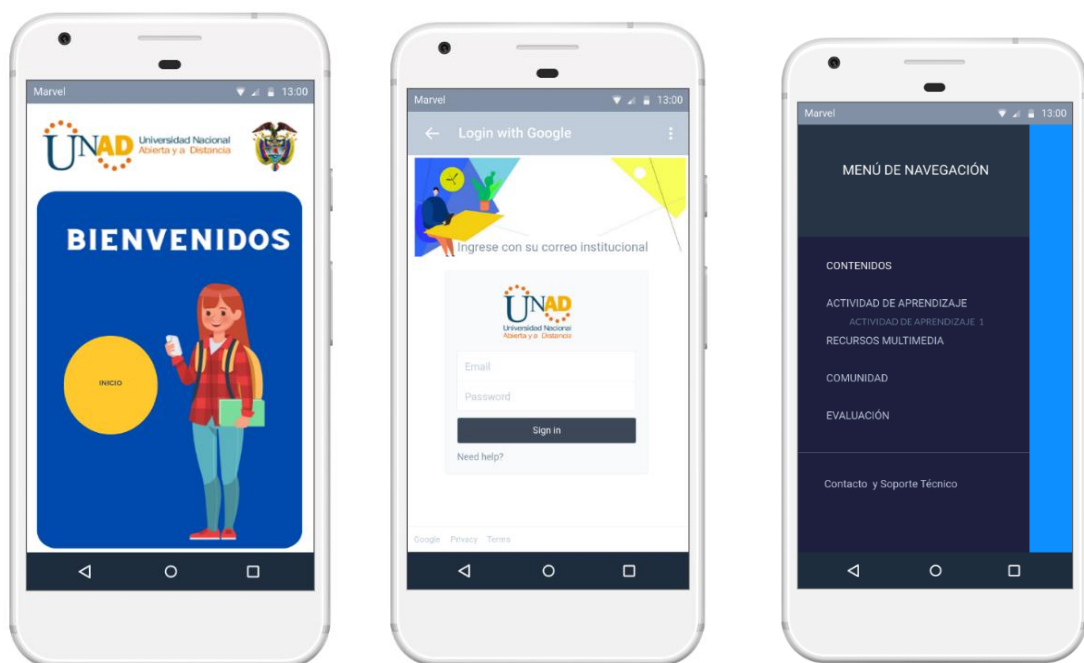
Marvel 13:00

UNAD Universidad Nacional Abierta y a Distancia

BIENVENIDOS

INICIO

Marvel 13:00

Login with Google

Ingrese con su correo institucional

UNAD Universidad Nacional Abierta y a Distancia

Email

Password

Sign in

Need help?

Google Privacy Terms

Marvel 13:00

MENÚ DE NAVEGACIÓN

CONTENIDOS

ACTIVIDAD DE APRENDIZAJE

ACTIVIDAD DE APRENDIZAJE 1

RECURSOS MULTIMEDIA

COMUNIDAD

EVALUACIÓN

Contacto y Soporte Técnico